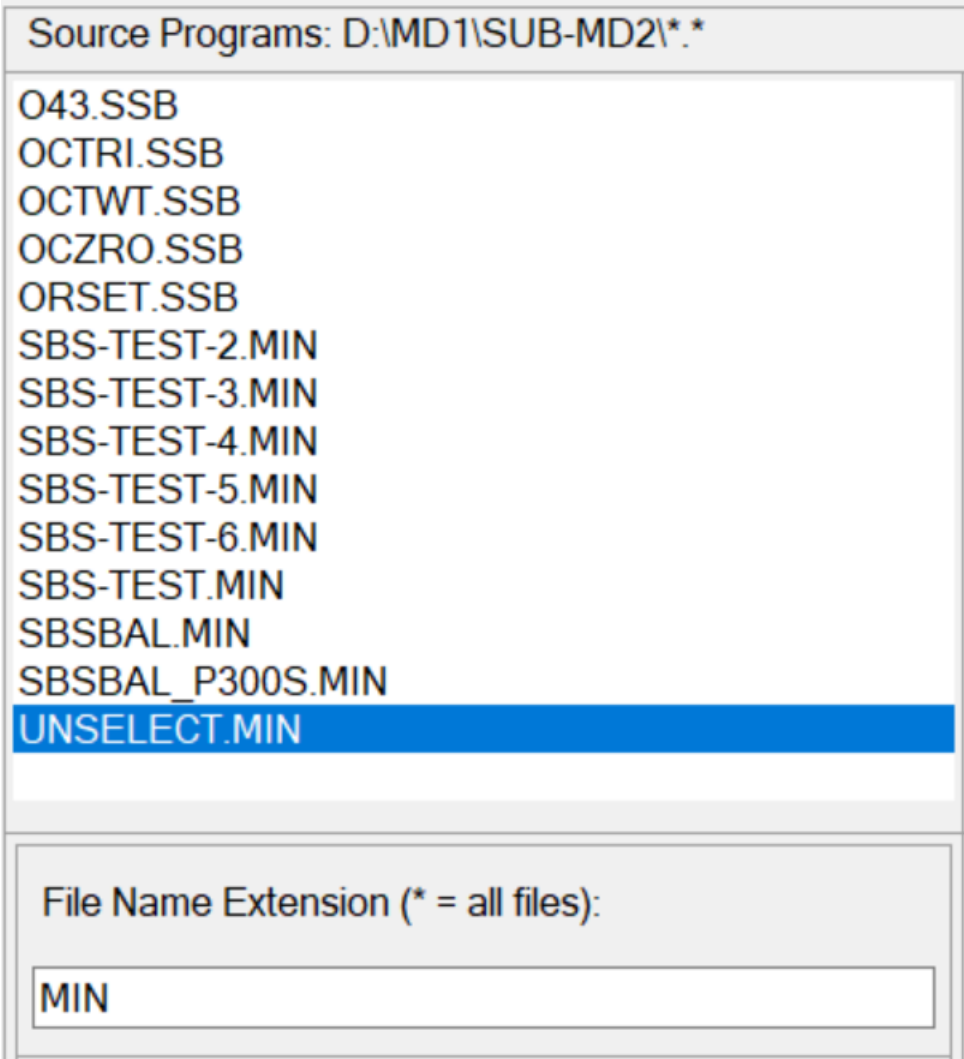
Source Programs: D:\MD1\SUB-MD2\*.*

O43.SSB
OCTRI.SSB
OCTWT.SSB
OCZRO.SSB
ORSET.SSB
SBS-TEST-2.MIN
SBS-TEST-3.MIN
SBS-TEST-4.MIN
SBS-TEST-5.MIN
SBS-TEST-6.MIN
SBS-TEST.MIN
SBSBAL.MIN
SBSBAL_P300S.MIN
UNSELECT.MIN

File Name Extension (* = all files):

MIN